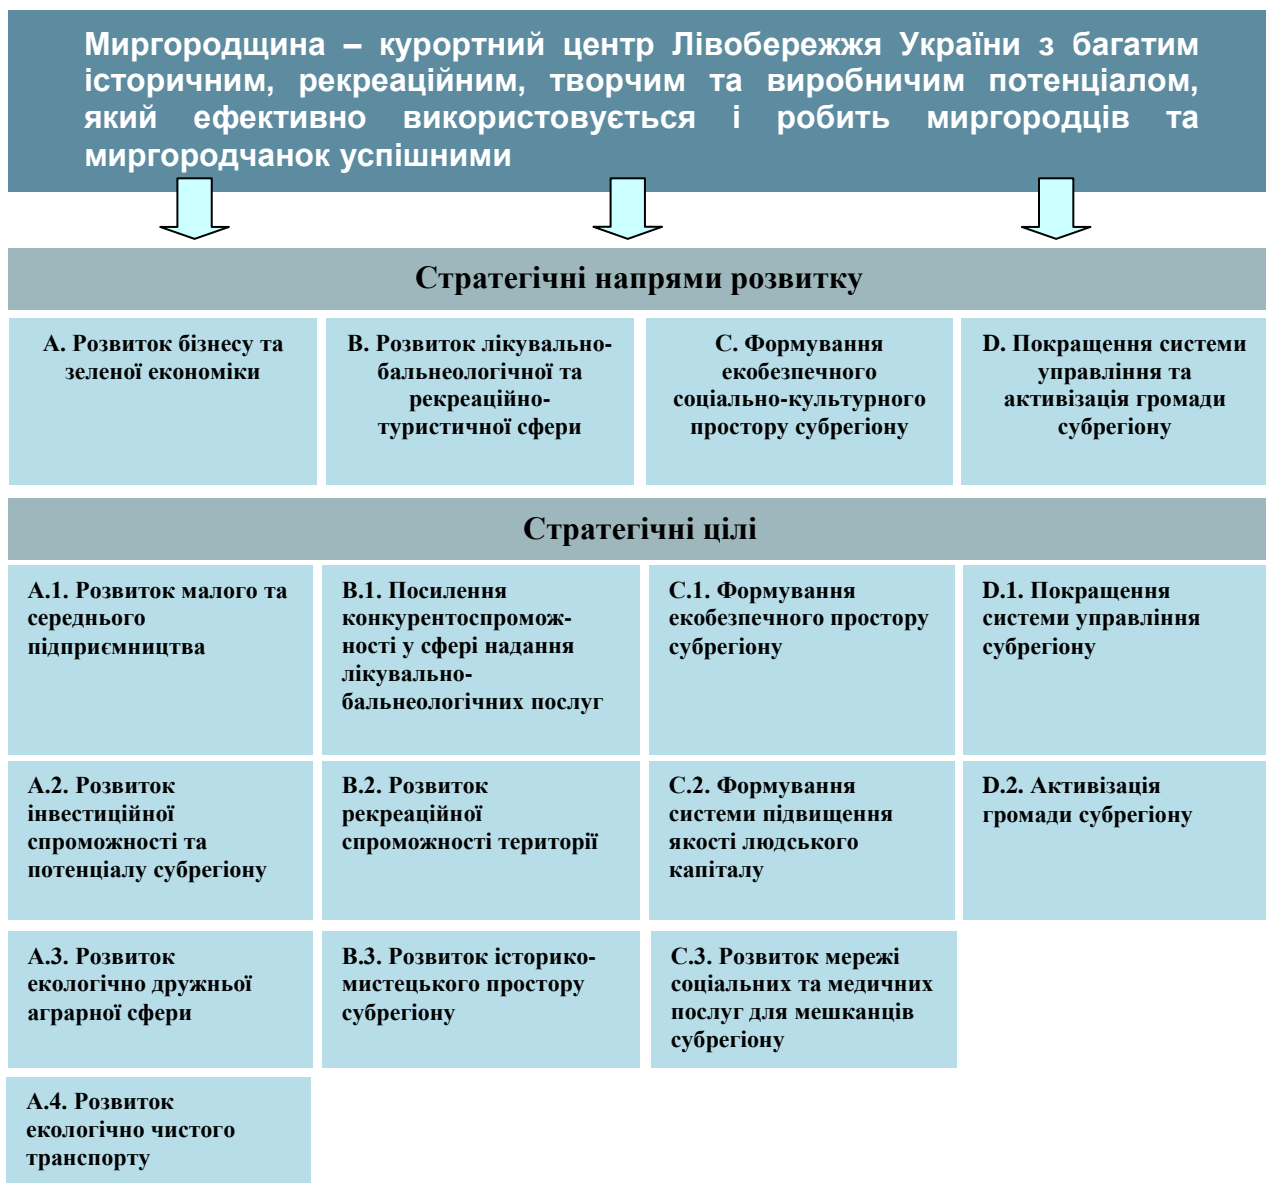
Миргородщина – курортний центр Лівобережжя України з багатим історичним, рекреаційним, творчим та виробничим потенціалом, який ефективно використовується і робить миргородців та миргородчанок успішними

Стратегічні напрями розвитку

| A. Розвиток бізнесу та зеленої економіки | B. Розвиток лікувально-бальнеологічної та рекреаційно-туристичної сфери | C. Формування екобезпечного соціально-культурного простору субрегіону | D. Покращення системи управління та активізація громади субрегіону |
|---|---|---|---|

Стратегічні цілі

| | | | |
|---|---|---|---|
| A.1. Розвиток малого та середнього підприємництва | B.1. Посилення конкурентоспроможності у сфері надання лікувально-бальнеологічних послуг | C.1. Формування екобезпечного простору субрегіону | D.1. Покращення системи управління субрегіону |
| A.2. Розвиток інвестиційної спроможності та потенціалу субрегіону | B.2. Розвиток рекреаційної спроможності території | C.2. Формування системи підвищення якості людського капіталу | D.2. Активізація громади субрегіону |
| A.3. Розвиток екологічно дружньої аграрної сфери | B.3. Розвиток історико-мистецького простору субрегіону | C.3. Розвиток мережі соціальних та медичних послуг для мешканців субрегіону | |
| A.4. Розвиток екологічно чистого транспорту | | | |